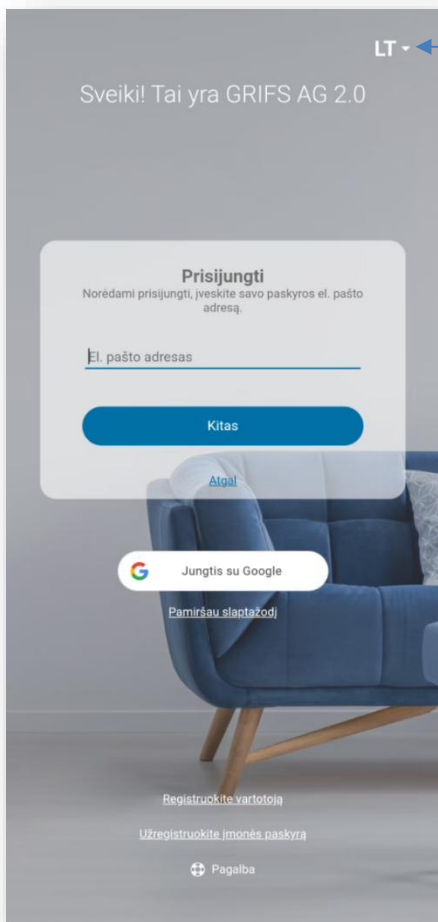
LT

Sveiki! Tai yra GRIFS AG 2.0

Prisijungti

Norėdami prisijungti, įveskite savo paskyros el. pašto adresą.

El. pašto adresas

Kitas

Atgal

Jungtis su Google

Pamiršau slaptažodį

Registruokite vartotoją

Užregistruokite įmonės paskyrą

Pagalba